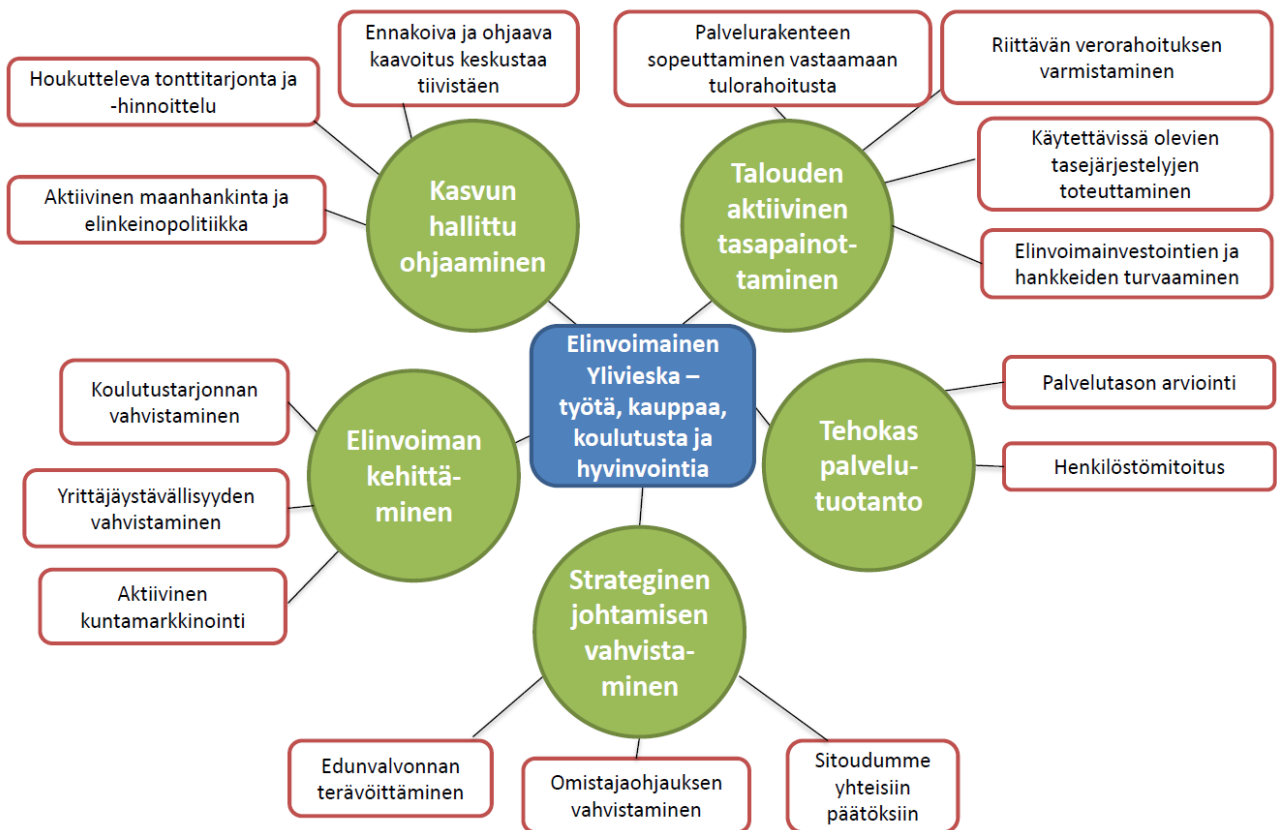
Elinvoimainen Ylivieska – työtä, kauppaa, koulutusta ja hyvinvointia

Kasvun hallittu ohjaaminen

Houkutteleva tonttitarjonta ja -hinnoittelu

Ennakoiva ja ohjaava kaavoitus keskustaa tiivistäen

Aktiivinen maanhankinta ja elinkeinopolitiikka

Talouden aktiivinen tasapainottaminen

Palvelurakenteen sopeuttaminen vastaamaan tulorahoitusta

Riittävän verorahoituksen varmistaminen

Käytettävissä olevien tasejärjestelyjen toteuttaminen

Elinvoimainvestointien ja hankkeiden turvaaminen

Tehokas palvelutuotanto

Palvelutason arviointi

Henkilöstömitoitus

Strateginen johtamisen vahvistaminen

Edunvalvonnan terävöittäminen

Omistajaohjauksen vahvistaminen

Sitoudumme yhteisiin päätöksiin

Elinvoiman kehittäminen

Koulutustarjonnan vahvistaminen

Yrittäjäystävällisyyden vahvistaminen

Aktiivinen kuntamarkkinointi